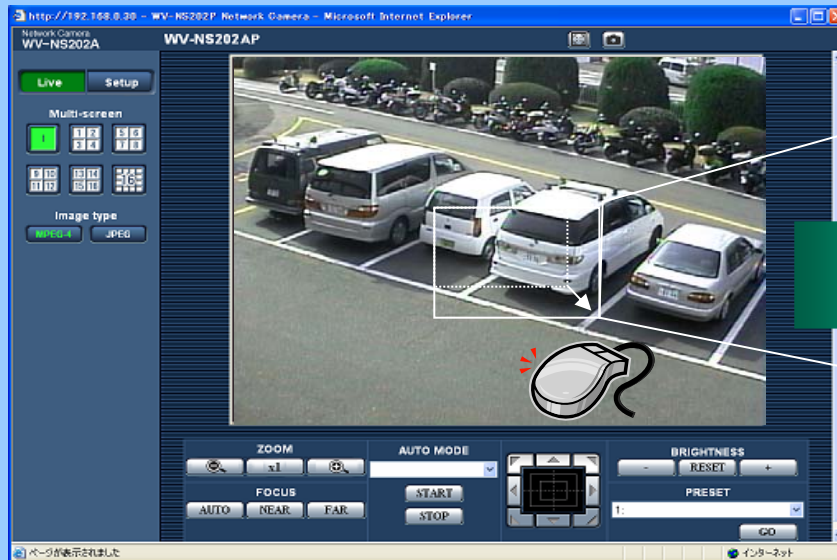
http://192.168.0.30 - WV-NS202P Network Camera - Microsoft Internet Explorer

Network Camera
WV-NS202A

WV-NS202AP

Live
Setup

Multi-screen

1
1 2 3 4
5 6 7 8
9 10 11 12
13 14 15 16
1-16

Image type
MPEG-4
JPEG

ZOOM
x1

AUTO MODE

BRIGHTNESS
-
RESET
+

FOCUS
AUTO
NEAR
FAR

START
STOP

PRESET
1:
GO

ページが表示されました

インターネット